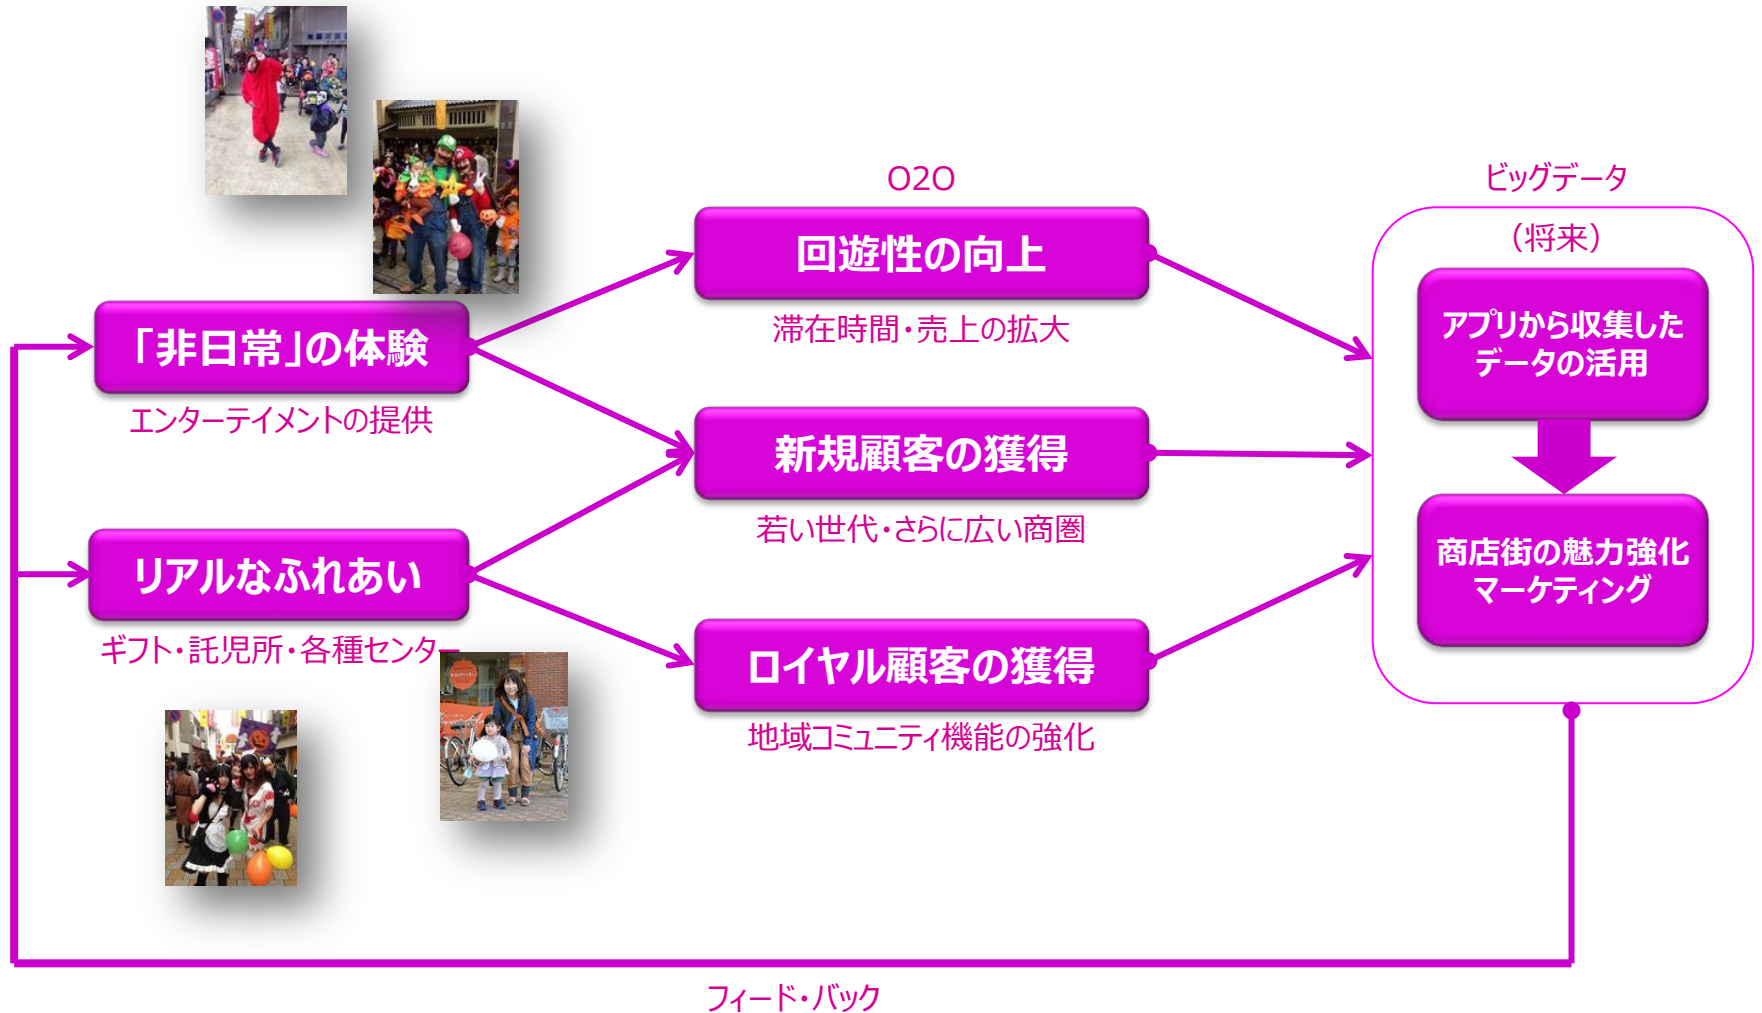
O2O

ビッグデータ

（将来）

回遊性の向上

滞在時間・売上の拡大

「非日常」の体験

エンターテイメントの提供

アプリから収集したデータの活用

新規顧客の獲得

若い世代・さらに広い商圏

リアルなふれあい

ギフト・託児所・各種センター

商店街の魅力強化マーケティング

ロイヤル顧客の獲得

地域コミュニティ機能の強化

フィード・バック